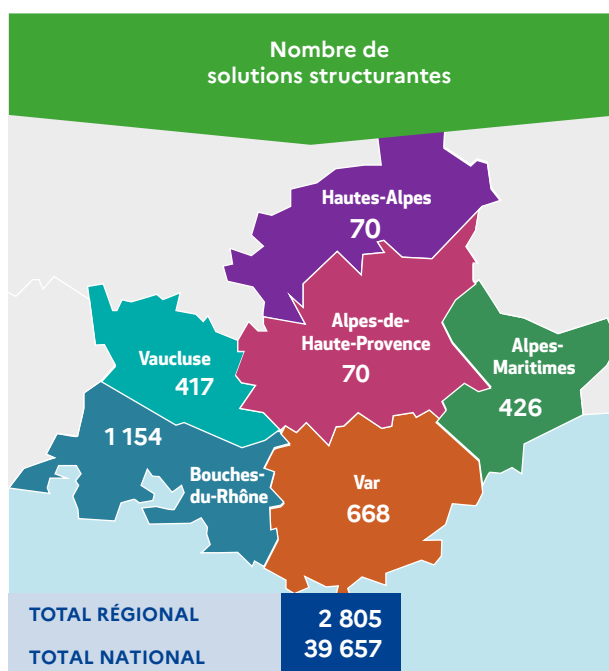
Nombre de solutions structurantes

Hautes-Alpes
70

Alpes-de-Haute-Provence
70

Alpes-Maritimes
426

Vaucluse
417

1 154
Bouches-du-Rhône

Var
668

| TOTAL RÉGIONAL | 2 805 |
|---|---|
| TOTAL NATIONAL | 39 657 |